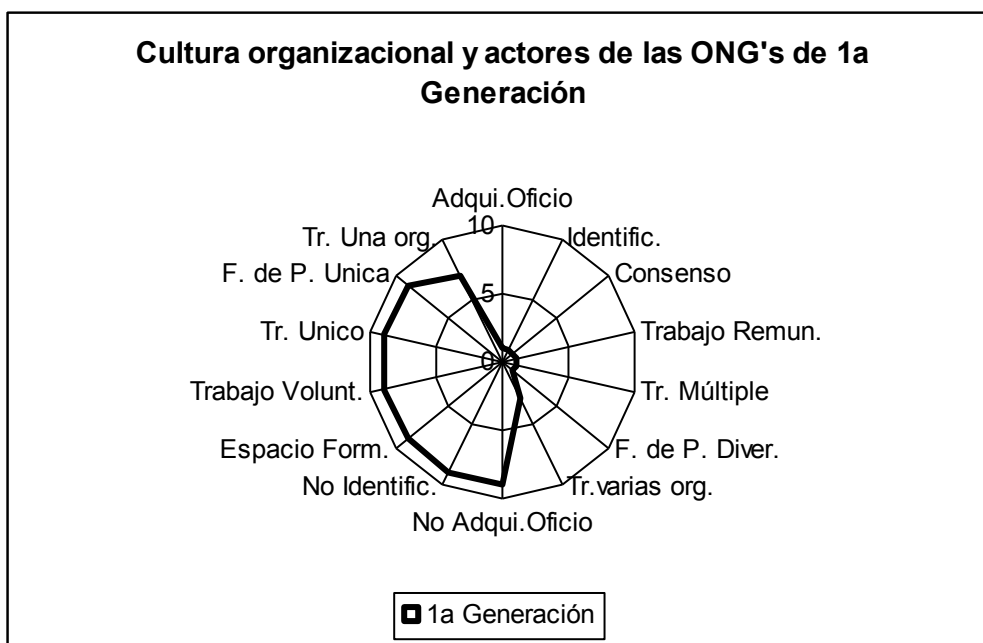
Cultura organizacional y actores de las ONG's de 1a Generación

Adqui.Oficio
10
Identific.
Consenso
5
Trabajo Remun.
0
Tr. Múltiple
F. de P. Diver.
Tr.varias org.
No Adqui.Oficio
No Identific.
Espacio Form.
Trabajo Volunt.
Tr. Unico
F. de P. Unica
Tr. Una org.

1a Generación